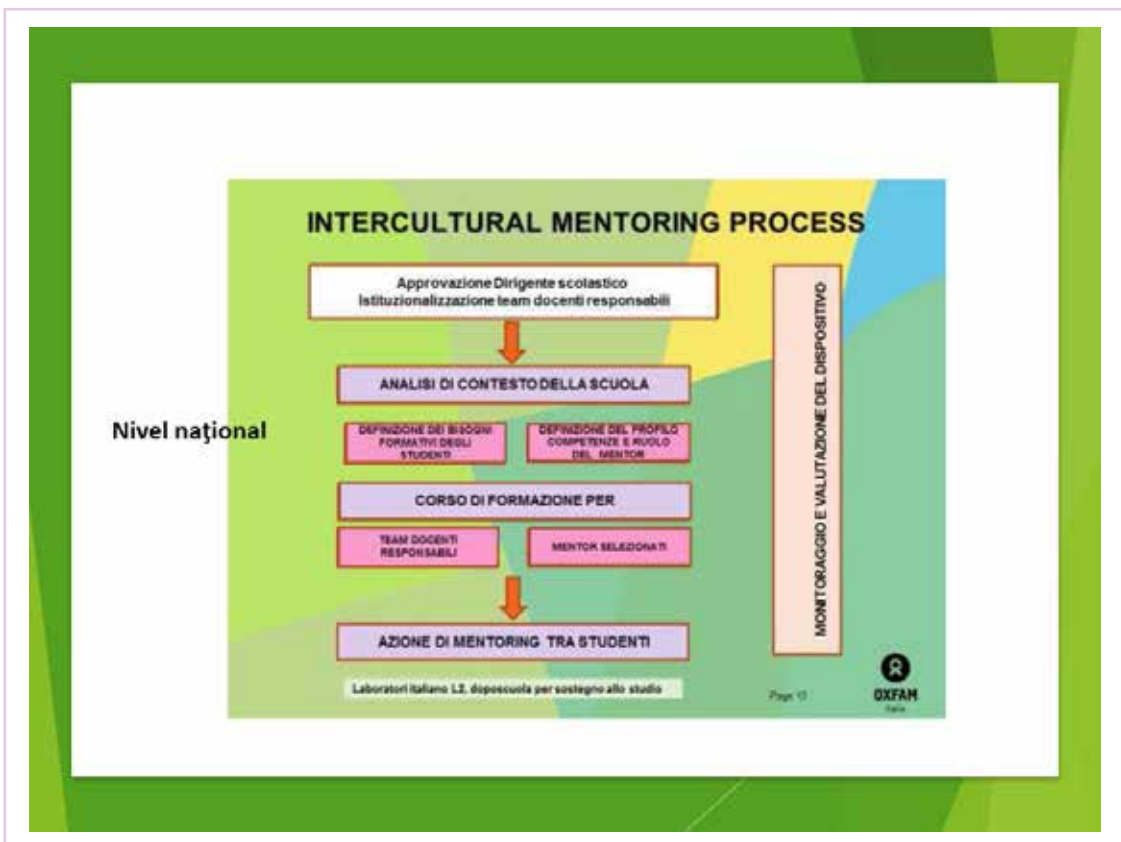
Nivel naţional

INTERCULTURAL MENTORING PROCESS

Approvazione Dirigente scolastico
Istituzionalizzazione team docenti responsabili

ANALISI DI CONTESTO DELLA SCUOLA

DEFINIZIONE DEI BISOGNI FORMATIVI DEGLI STUDENTI

DEFINIZIONE DEL PROFILO COMPETENZE E RUOLO DEL MENTOR

CORSO DI FORMAZIONE PER

TEAM DOCENTI RESPONSABILI

MENTOR SELEZIONATI

AZIONE DI MENTORING TRA STUDENTI

Laboratori italiano L2, doposcuola per sostegno allo studio

MONITORAGGIO E VALUTAZIONE DEL DISPOSITIVO

Page 13

OXFAM
Italia